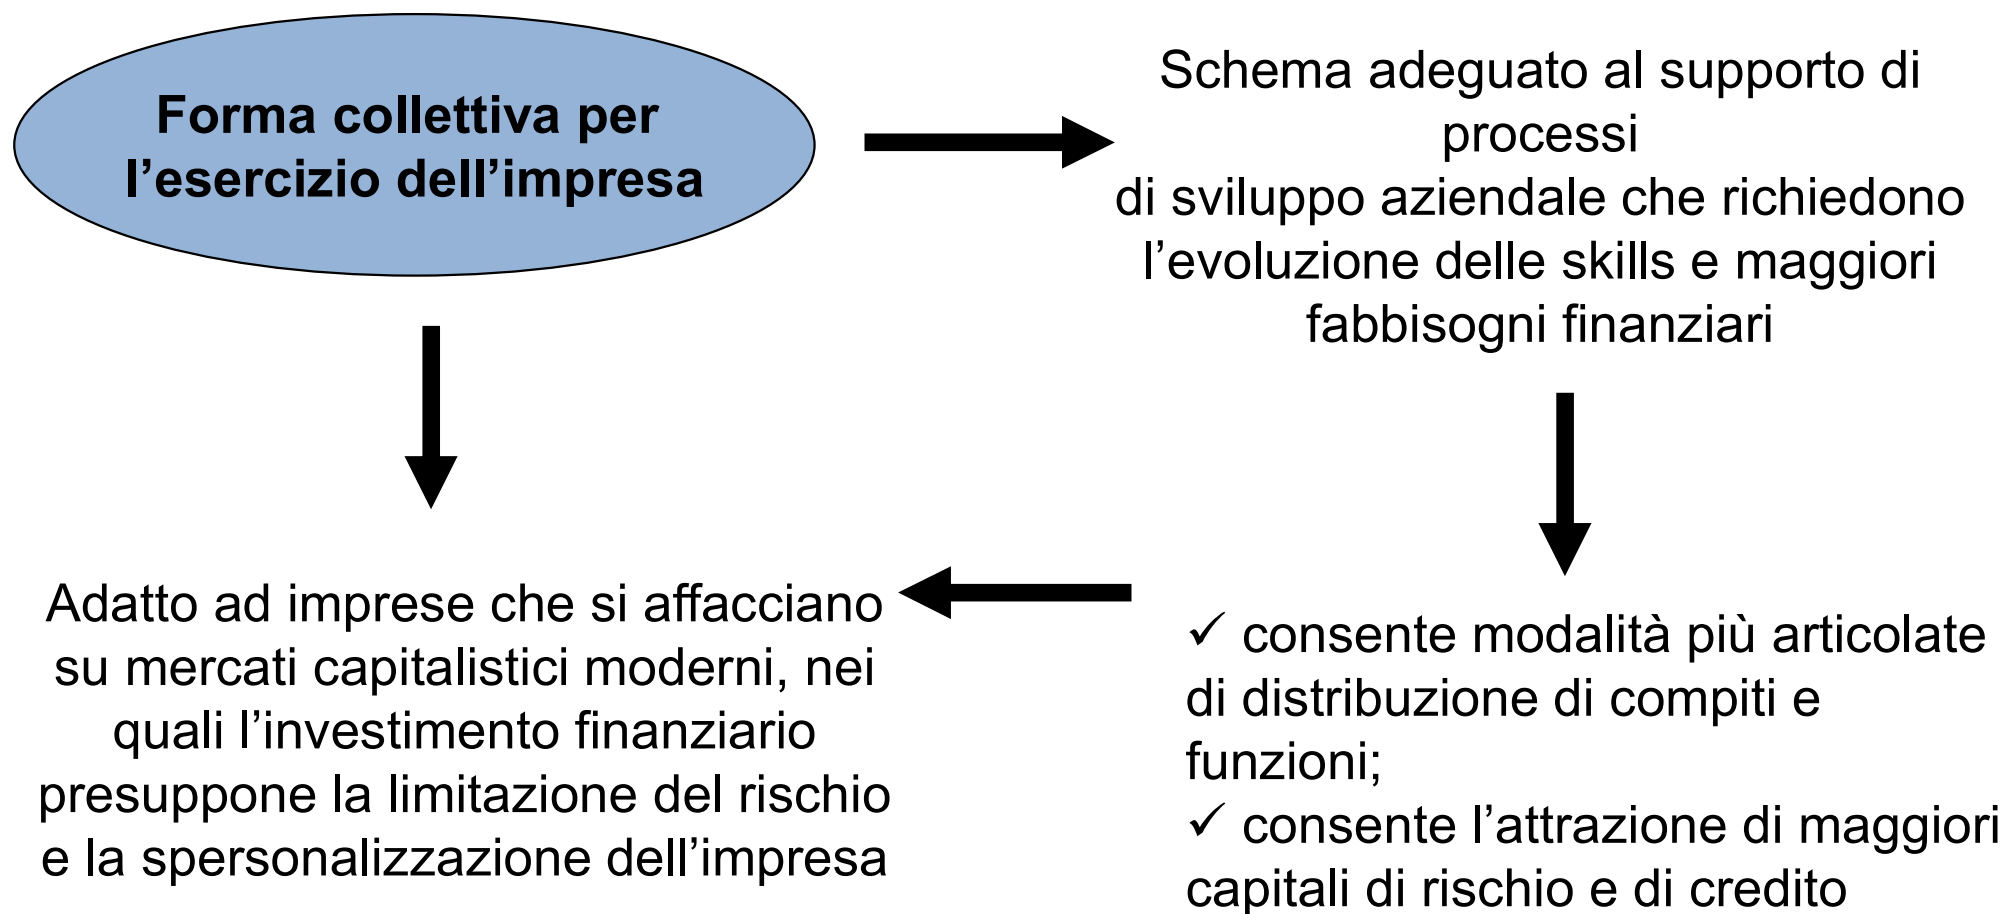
Forma collettiva per l’esercizio dell’impresa

Schema adeguato al supporto di processi
di sviluppo aziendale che richiedono l’evoluzione delle skills e maggiori fabbisogni finanziari

✓ consente modalità più articolate di distribuzione di compiti e funzioni;
✓ consente l’attrazione di maggiori capitali di rischio e di credito

Adatto ad imprese che si affacciano su mercati capitalistici moderni, nei quali l’investimento finanziario presuppone la limitazione del rischio e la spersonalizzazione dell’impresa